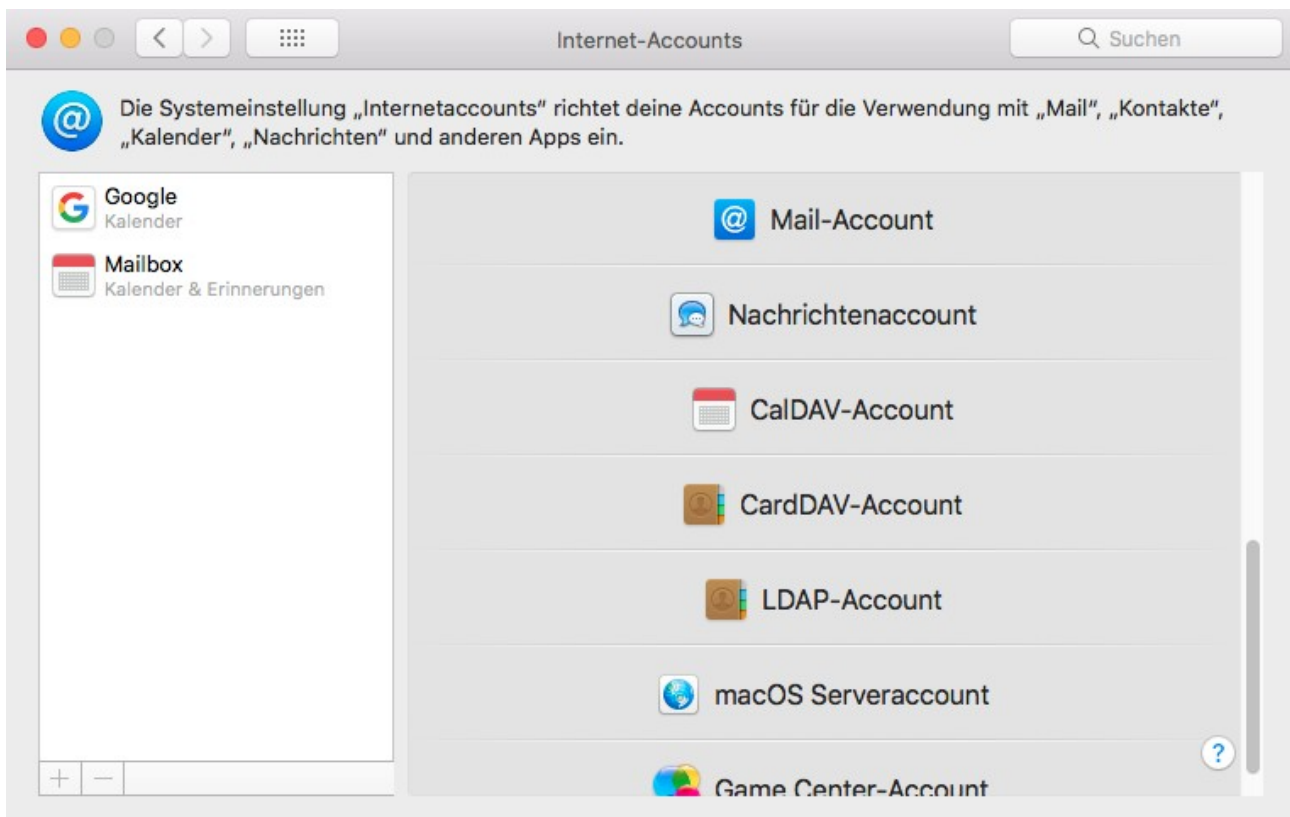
Internet-Accounts

Suchen

Die Systemeinstellung „Internetaccounts" richtet deine Accounts für die Verwendung mit „Mail", „Kontakte", „Kalender", „Nachrichten" und anderen Apps ein.

Google
Kalender

Mailbox
Kalender & Erinnerungen

+ −

Mail-Account

Nachrichtenaccount

CalDAV-Account

CardDAV-Account

LDAP-Account

macOS Serveraccount

Game Center-Account

?